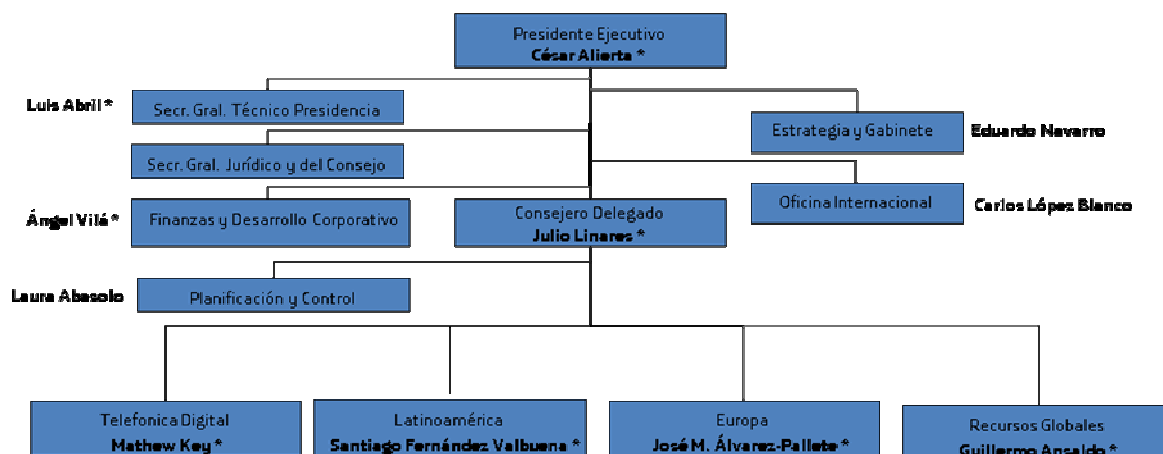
Presidente Ejecutivo
César Alierta *

Luis Abril * Secr. Gral. Técnico Presidencia

Estrategia y Gabinete Eduardo Navarro

Secr. Gral. Jurídico y del Consejo

Oficina Internacional Carlos López Blanco

Ángel Vilá * Finanzas y Desarrollo Corporativo

Consejero Delegado
Julio Linares *

Laura Abasolo Planificación y Control

Telefonica Digital
Mathew Key *

Latinoamérica
Santiago Fernández Valbuena *

Europa
José M. Álvarez-Pallete *

Recursos Globales
Guillermo Ansaldo *